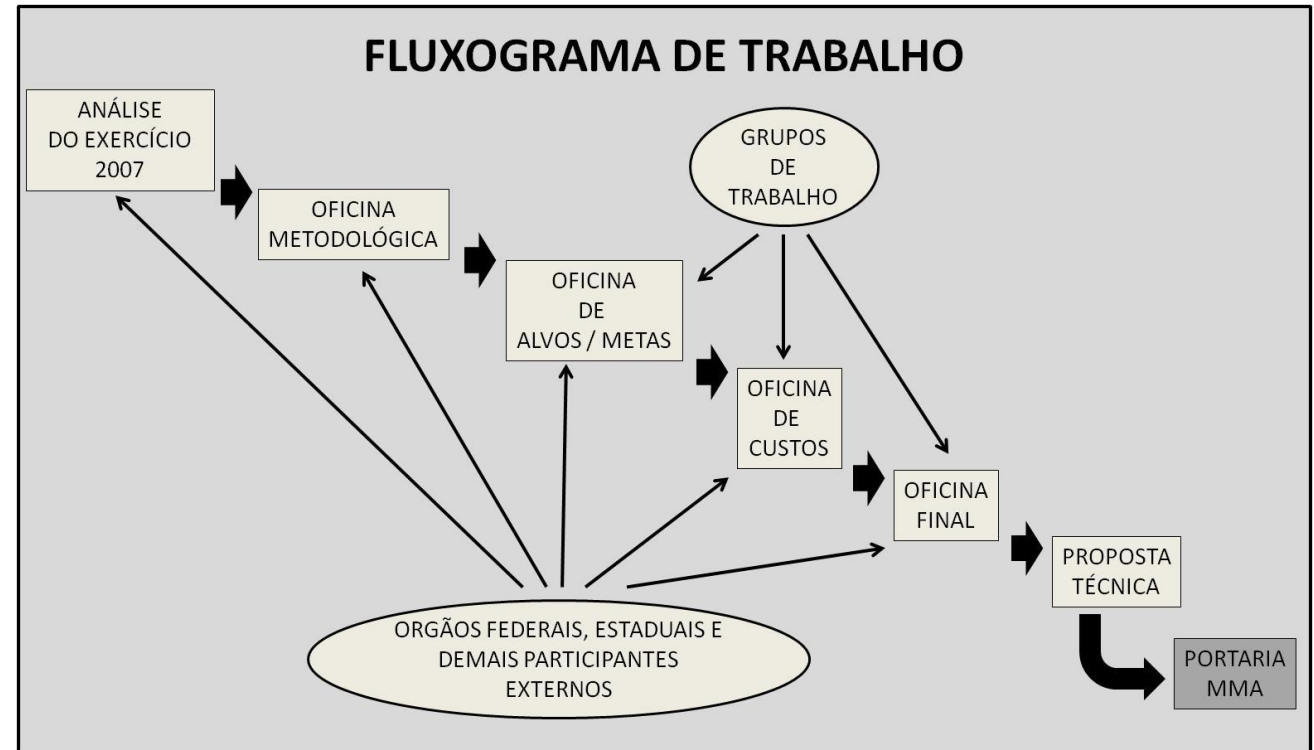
FLUXOGRAMA DE TRABALHO

ANÁLISE DO EXERCÍCIO 2007

OFICINA METODOLÓGICA

GRUPOS DE TRABALHO

OFICINA DE ALVOS / METAS

OFICINA DE CUSTOS

OFICINA FINAL

PROPOSTA TÉCNICA

ORGÃOS FEDERAIS, ESTADUAIS E DEMAIS PARTICIPANTES EXTERNOS

PORTARIA MMA